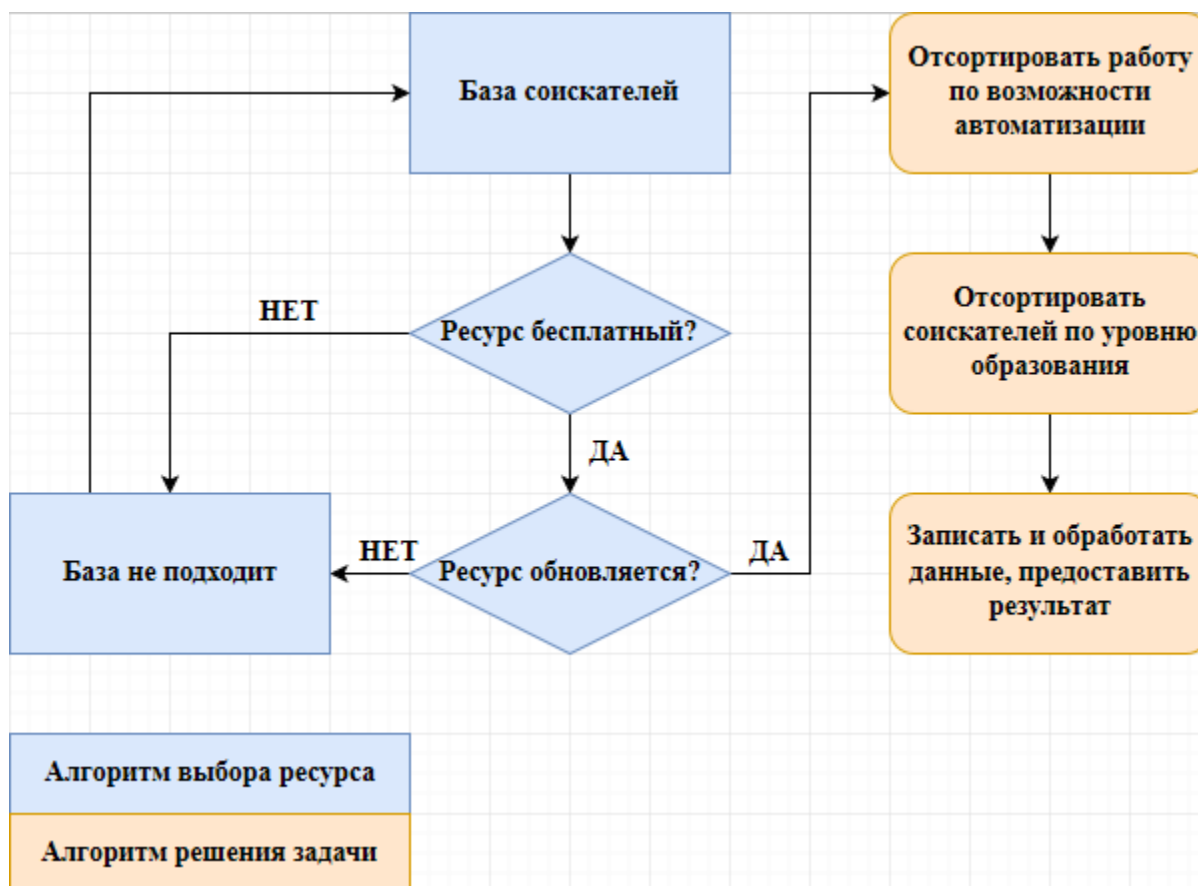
База соискателей

Ресурс бесплатный?

НЕТ

ДА

База не подходит

НЕТ

Ресурс обновляется?

ДА

Отсортировать работу по возможности автоматизации

Отсортировать соискателей по уровню образования

Записать и обработать данные, предоставить результат

Алгоритм выбора ресурса

Алгоритм решения задачи